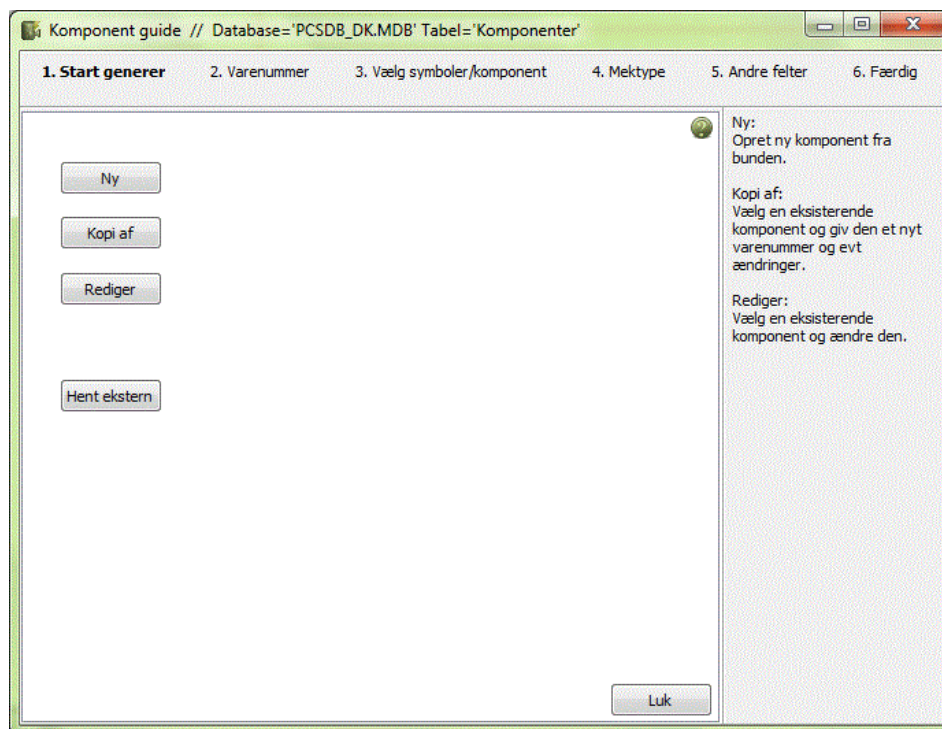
Komponent guide // Database='PCSDB_DK.MDB' Tabel='Komponenter'

1. Start generer
2. Varenummer
3. Vælg symboler/komponent
4. Mektype
5. Andre felter
6. Færdig

Ny

Kopi af

Rediger

Hent ekstern

Luk

Ny:
Opret ny komponent fra bunden.

Kopi af:
Vælg en eksisterende komponent og giv den et nyt varenummer og evt ændringer.

Rediger:
Vælg en eksisterende komponent og ændre den.